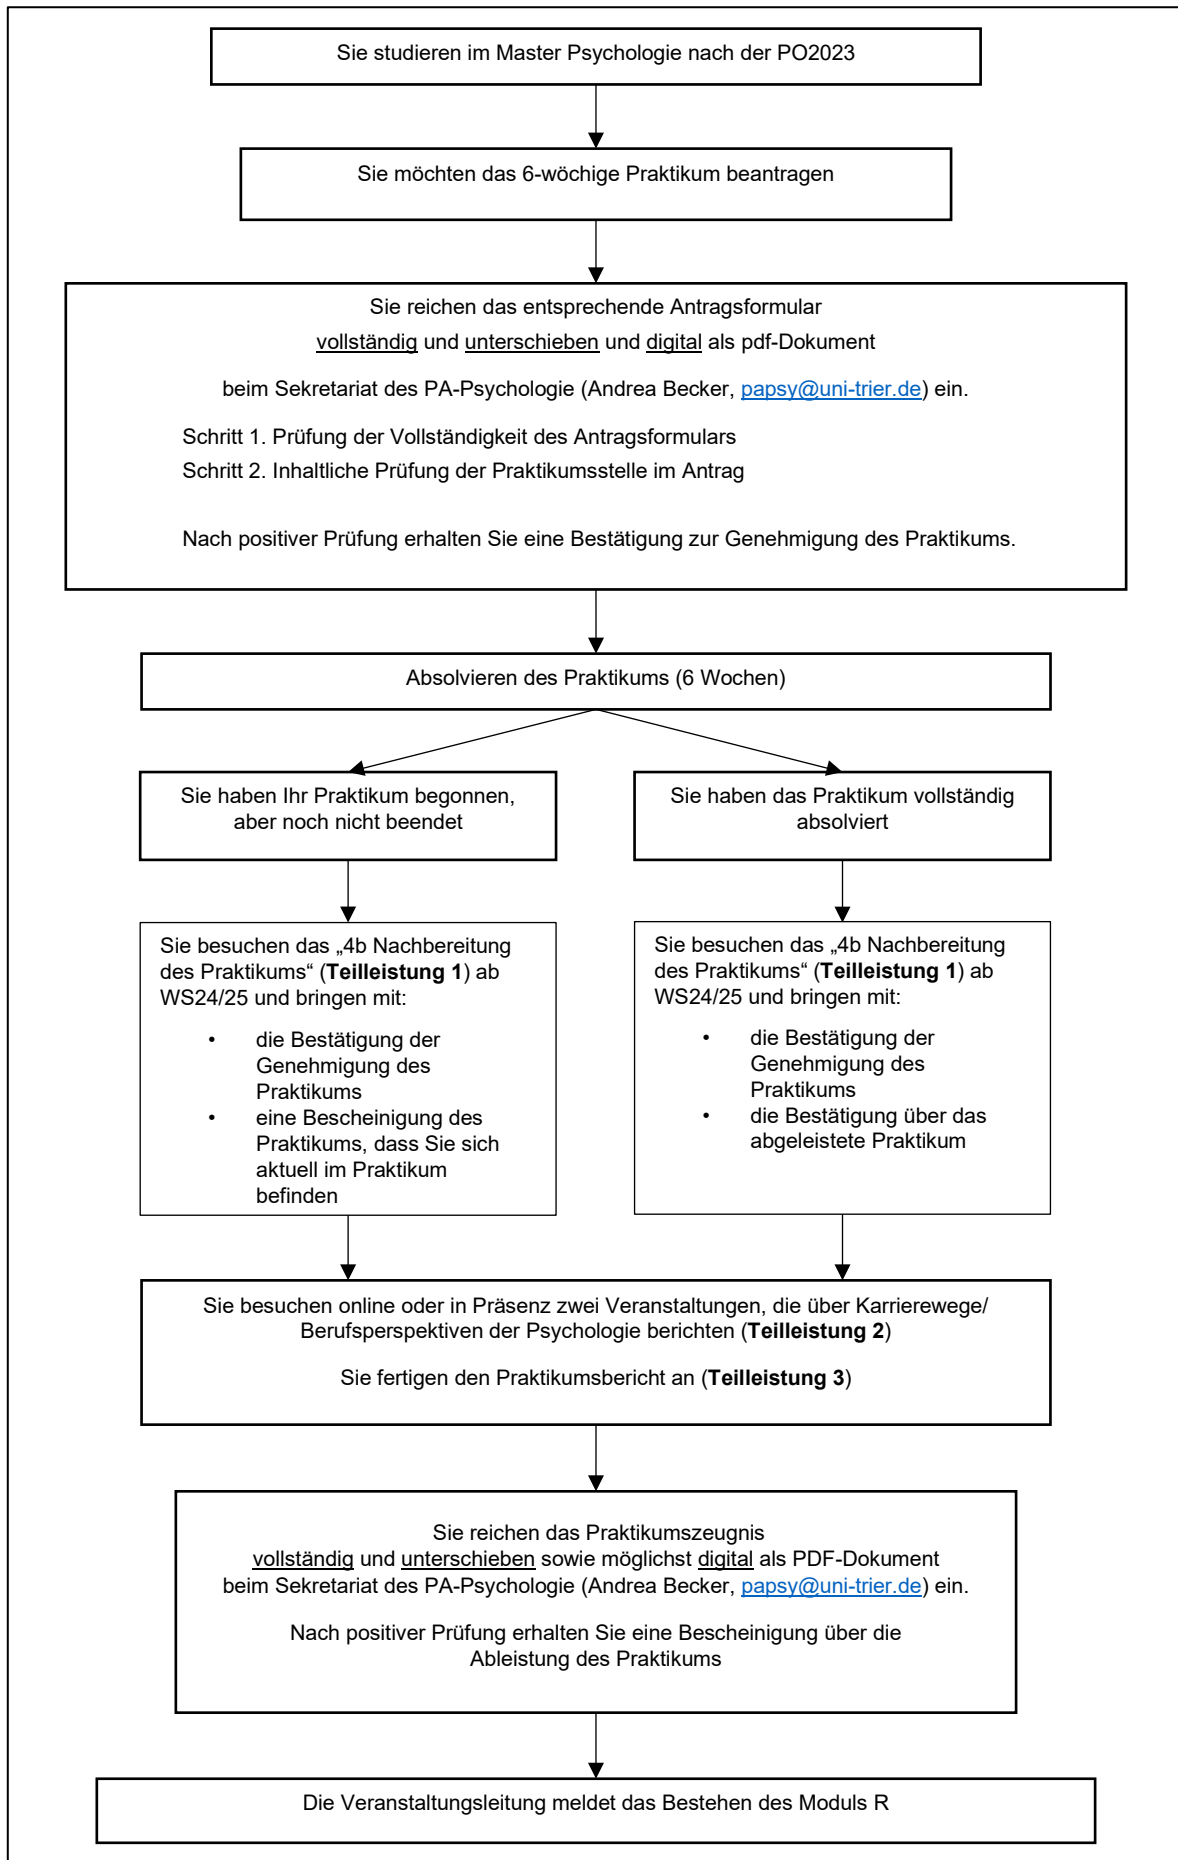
Sie studieren im Master Psychologie nach der PO2023

Sie möchten das 6-wöchige Praktikum beantragen

Sie reichen das entsprechende Antragsformular vollständig und unterschieben und digital als pdf-Dokument

beim Sekretariat des PA-Psychologie (Andrea Becker, papsy@uni-trier.de) ein.

Schritt 1. Prüfung der Vollständigkeit des Antragsformulars
Schritt 2. Inhaltliche Prüfung der Praktikumsstelle im Antrag

Nach positiver Prüfung erhalten Sie eine Bestätigung zur Genehmigung des Praktikums.

Absolvieren des Praktikums (6 Wochen)

Sie haben Ihr Praktikum begonnen, aber noch nicht beendet

Sie besuchen das „4b Nachbereitung des Praktikums“ (**Teilleistung 1**) ab WS24/25 und bringen mit:

- die Bestätigung der Genehmigung des Praktikums
- eine Bescheinigung des Praktikums, dass Sie sich aktuell im Praktikum befinden

Sie haben das Praktikum vollständig absolviert

Sie besuchen das „4b Nachbereitung des Praktikums“ (**Teilleistung 1**) ab WS24/25 und bringen mit:

- die Bestätigung der Genehmigung des Praktikums
- die Bestätigung über das abgeleistete Praktikum

Sie besuchen online oder in Präsenz zwei Veranstaltungen, die über Karrierewege/ Berufsperspektiven der Psychologie berichten (**Teilleistung 2**)

Sie fertigen den Praktikumsbericht an (**Teilleistung 3**)

Sie reichen das Praktikumszeugnis vollständig und unterschieben sowie möglichst digital als PDF-Dokument beim Sekretariat des PA-Psychologie (Andrea Becker, papsy@uni-trier.de) ein.

Nach positiver Prüfung erhalten Sie eine Bescheinigung über die Ableistung des Praktikums

Die Veranstaltungsleitung meldet das Bestehen des Moduls R